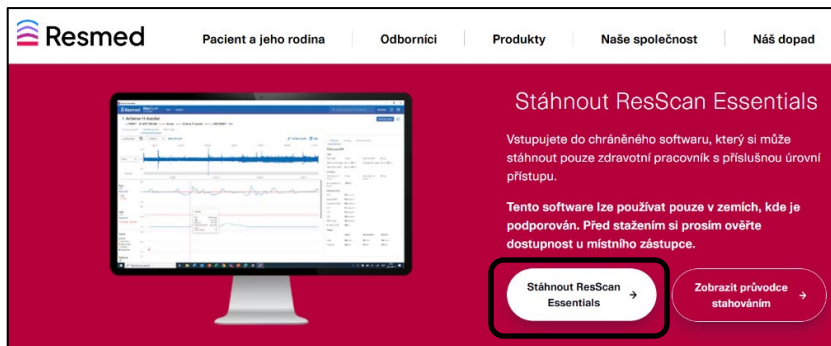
Resmed

Pacient a jeho rodina | Odborníci | Produkty | Naše společnost | Náš dopad

Stáhnout ResScan Essentials

Vstupujete do chráněného softwaru, který si může stáhnout pouze zdravotní pracovník s příslušnou úrovní přístupu.

**Tento software lze používat pouze v zemích, kde je podporován. Před stažením si prosím ověřte dostupnost u místního zástupce.**

Stáhnout ResScan Essentials →

Zobrazit průvodce stahováním →